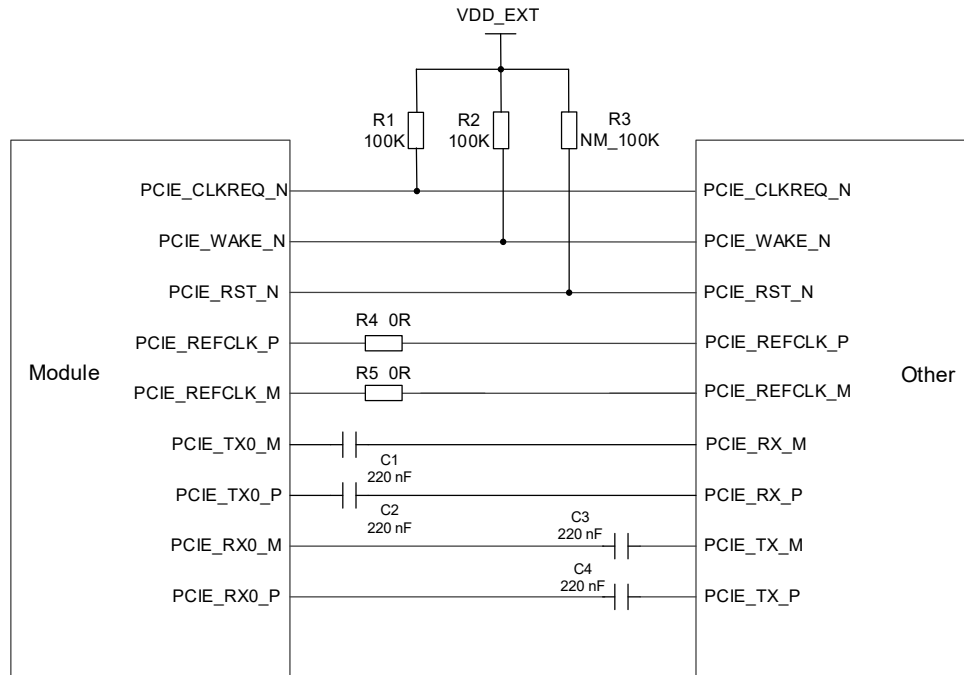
VDD_EXT

R1
100K

R2
100K

R3
NM_100K

Module

PCIE_CLKREQ_N
PCIE_WAKE_N
PCIE_RST_N
PCIE_REFCLK_P
PCIE_REFCLK_M
PCIE_TX0_M
PCIE_TX0_P
PCIE_RX0_M
PCIE_RX0_P

R4 0R
R5 0R

C1
220 nF

C2
220 nF

C3
220 nF

C4
220 nF

Other

PCIE_CLKREQ_N
PCIE_WAKE_N
PCIE_RST_N
PCIE_REFCLK_P
PCIE_REFCLK_M
PCIE_RX_M
PCIE_RX_P
PCIE_TX_M
PCIE_TX_P